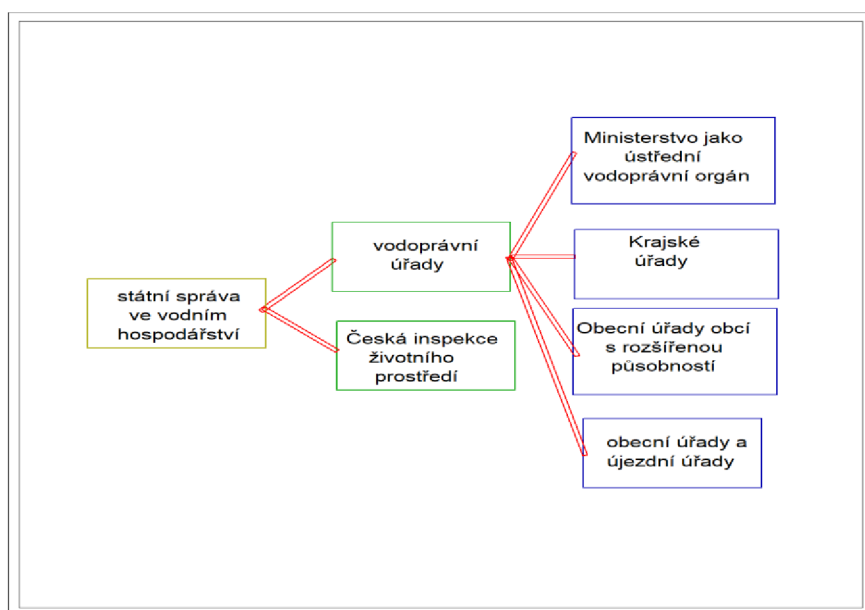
státní správa ve vodním hospodářství

vodoprávní úřady

Česká inspekce životního prostředí

Ministerstvo jako ústřední vodoprávní orgán

Krajské úřady

Obecní úřady obcí s rozšířenou působností

obecní úřady a újezdní úřady